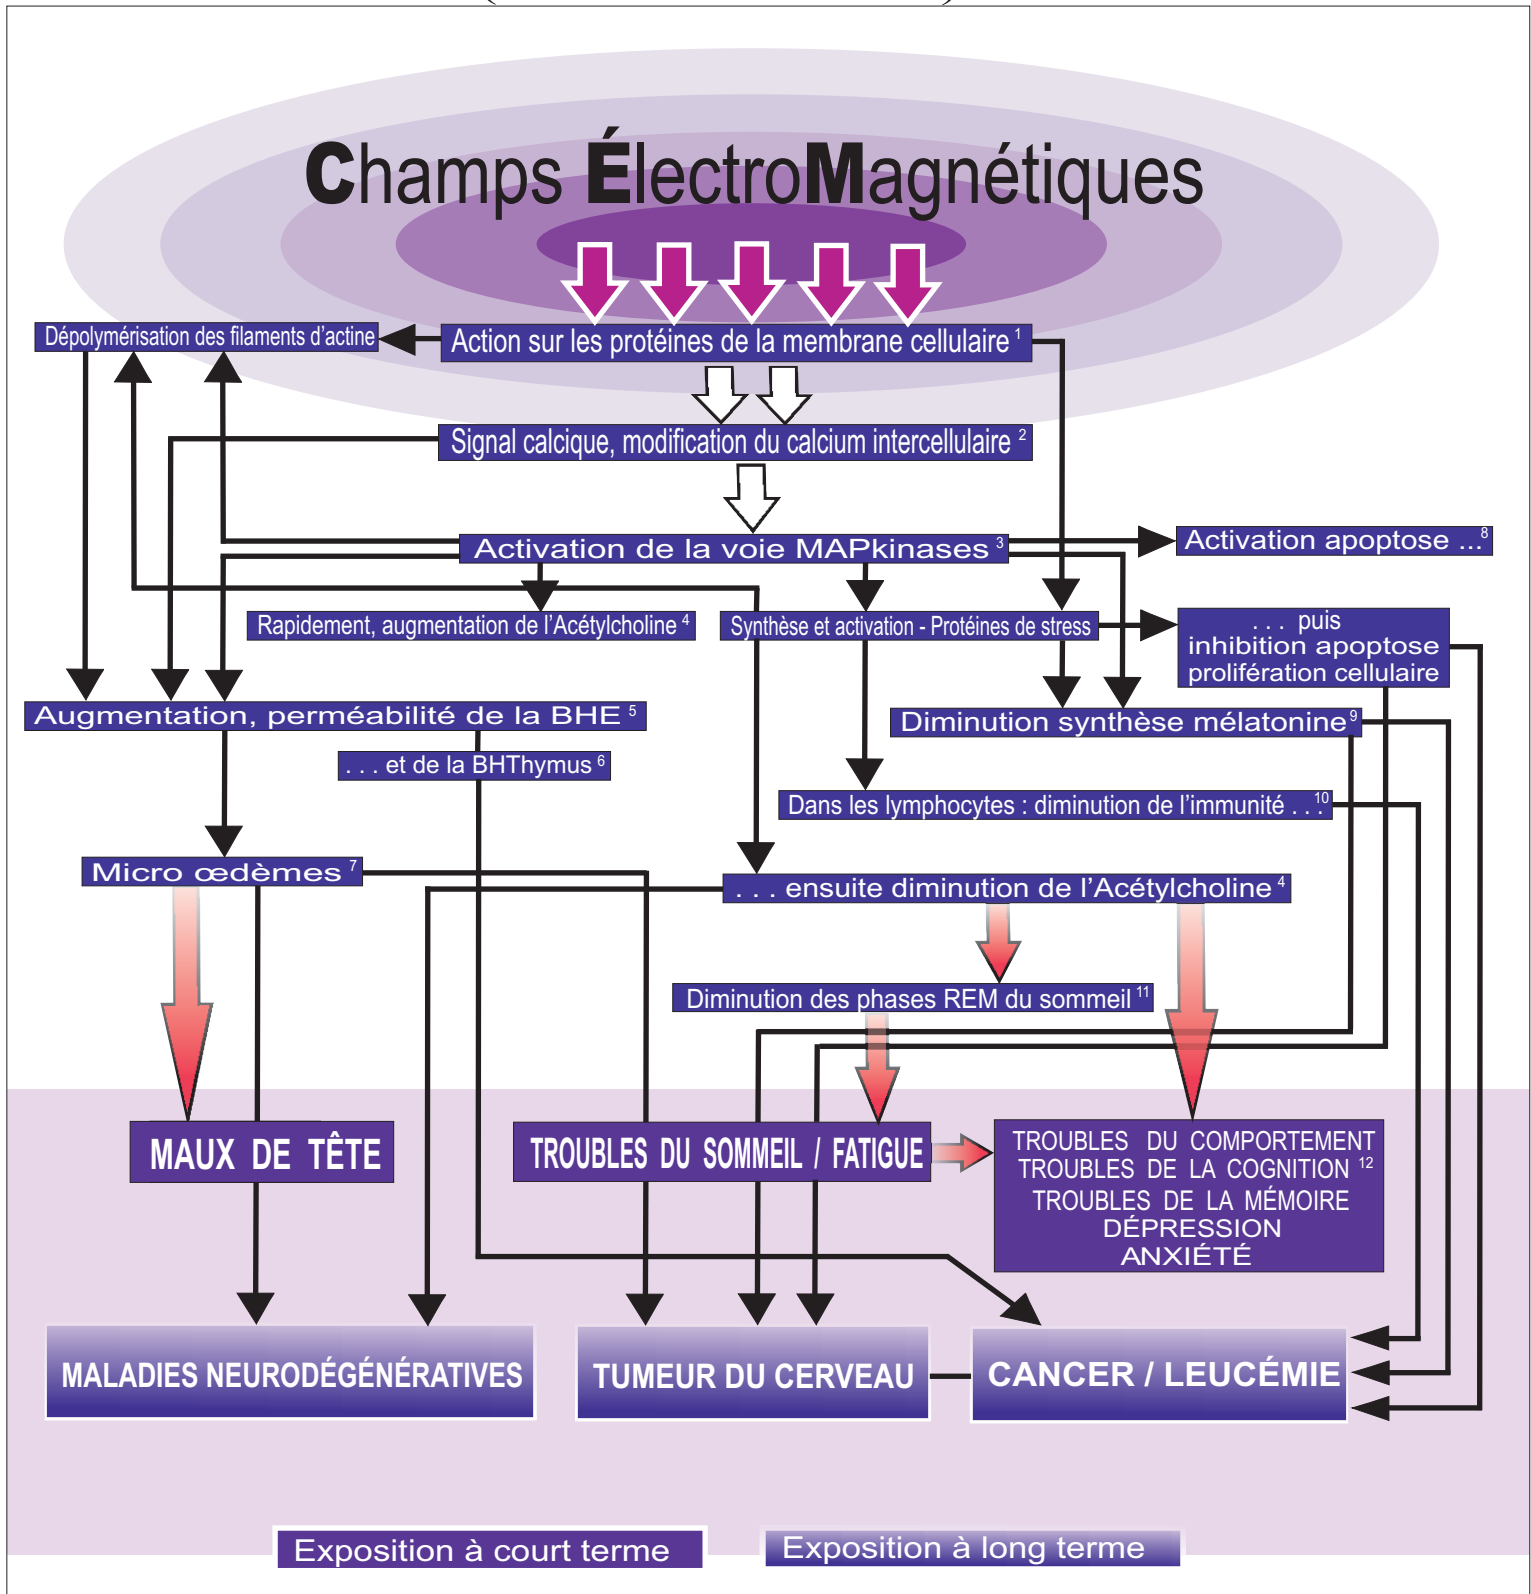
Champs ÉlectroMagnétiques

Dépolymérisation des filaments d'actine

Action sur les protéines de la membrane cellulaire $^1$

Signal calcique, modification du calcium intercellulaire $^2$

Activation de la voie MAPkinases $^3$

Activation apoptose ... $^8$

Rapidement, augmentation de l'Acétylcholine $^4$

Synthèse et activation - Protéines de stress

. . . puis inhibition apoptose prolifération cellulaire

Augmentation, perméabilité de la BHE $^5$

Diminution synthèse mélatonine $^9$

. . . et de la BHThymus $^6$

Dans les lymphocytes : diminution de l'immunité . . . $^{10}$

Micro œdèmes $^7$

. . . ensuite diminution de l'Acétylcholine $^4$

Diminution des phases REM du sommeil $^{11}$

MAUX DE TÊTE

TROUBLES DU SOMMEIL / FATIGUE

TROUBLES DU COMPORTEMENT
TROUBLES DE LA COGNITION $^{12}$
TROUBLES DE LA MÉMOIRE
DÉPRESSION
ANXIÉTÉ

MALADIES NEURODÉGÉNÉRATIVES

TUMEUR DU CERVEAU

CANCER / LEUCÉMIE

Exposition à court terme

Exposition à long terme